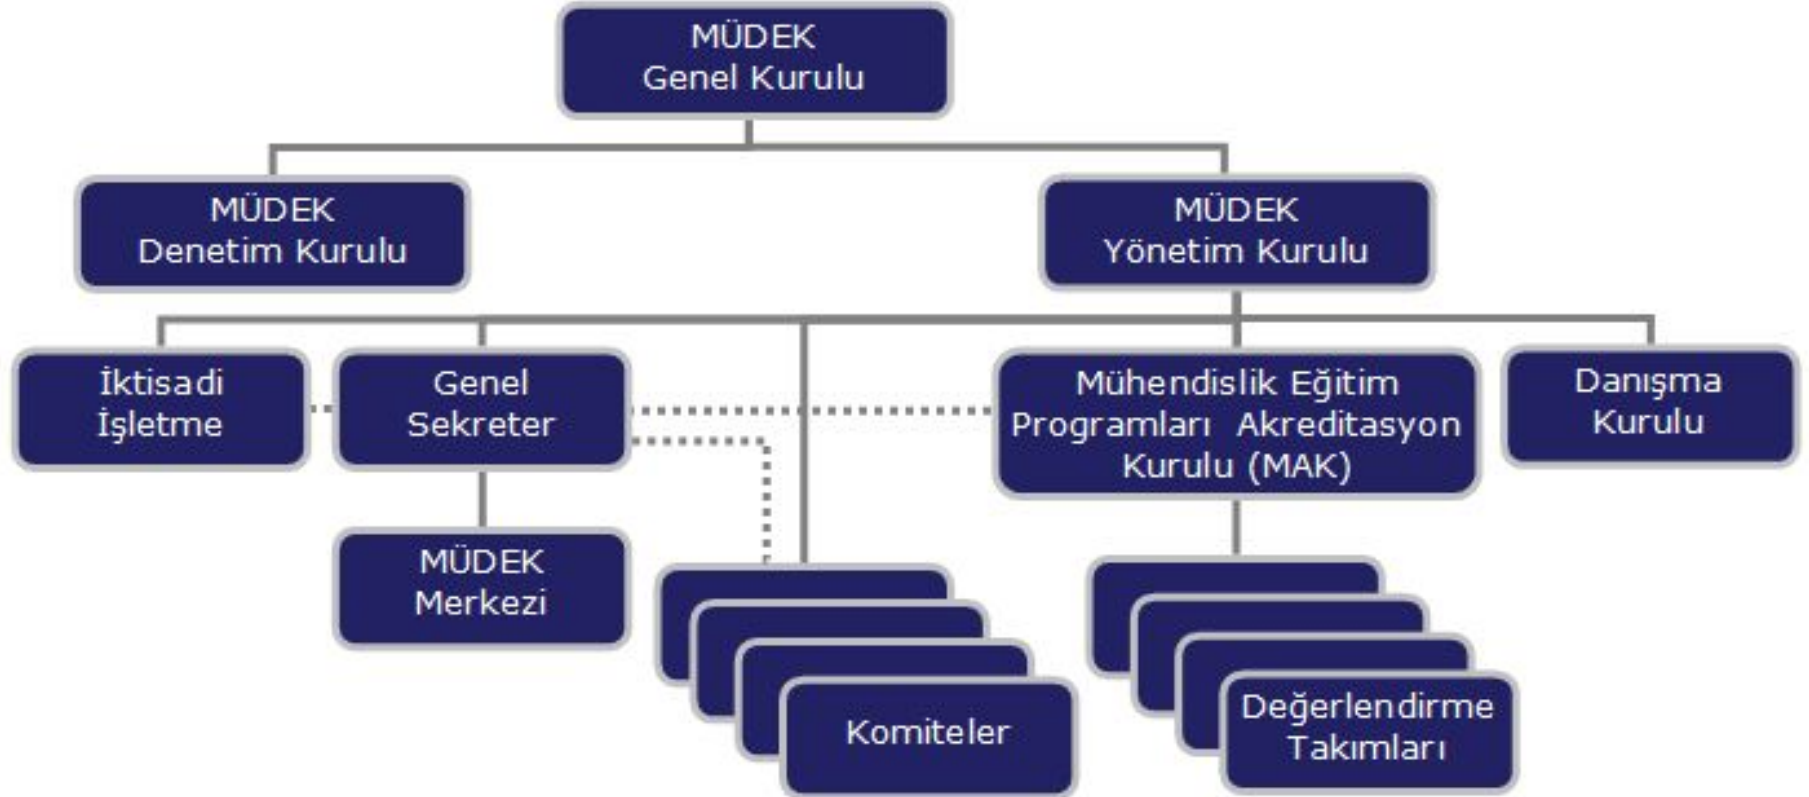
MÜDEK
Genel Kurulu

MÜDEK
Denetim Kurulu

MÜDEK
Yönetim Kurulu

İktisadi
İşletme

Genel
Sekreter

Mühendislik Eğitim
Programları Akreditasyon
Kurulu (MAK)

Danışma
Kurulu

MÜDEK
Merkezi

Komiteler

Değerlendirme
Takımları